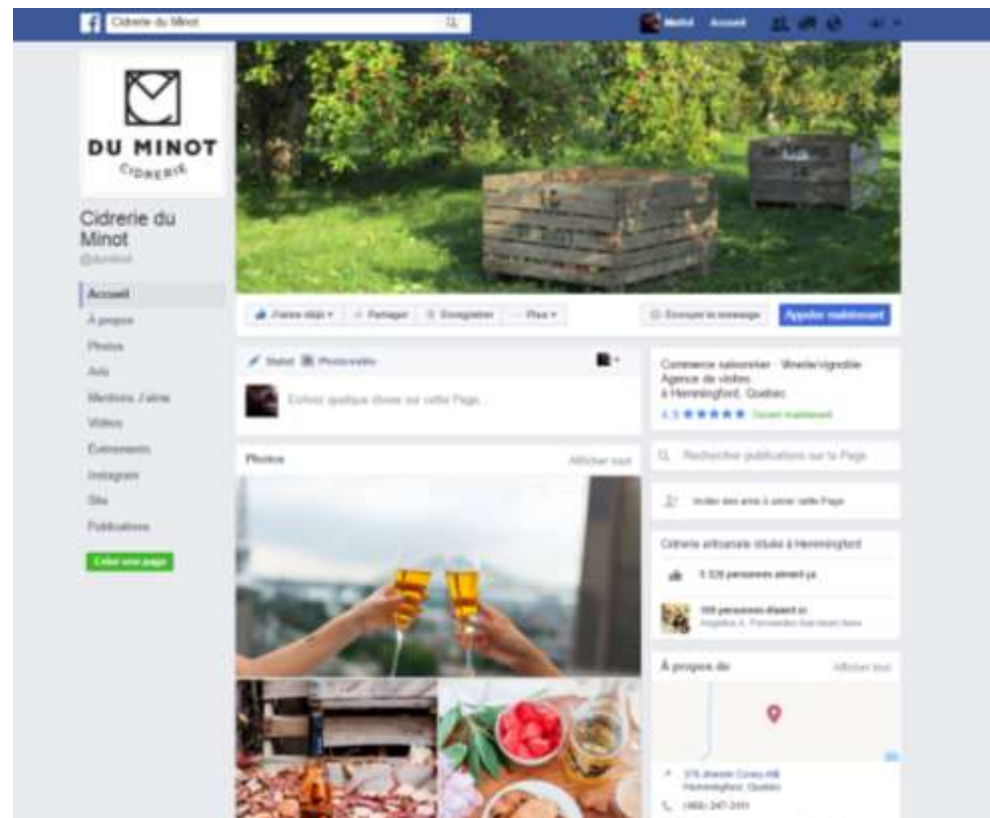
Cidrerie du Minot

Accueil

DU MINOT
CIDRERIE

Cidrerie du Minot
@duminot

Accueil
À propos
Photos
Avis
Mentions J'aime
Vidéos
Événements
Instagram
Site
Publications

Créer une page

J'aime déjà ▾ Partager Enregistrer ··· Plus ▾

Envoyer le message Appeler maintenant

Statut Photo/vidéo

Écrivez quelque chose sur cette Page...

Photos Afficher tout

Commerce saisonnier · Vinerie/vignoble
Agence de visites
à Hemmingford, Quebec
4.9 ★★★★★ Ouvert maintenant

Rechercher publications sur la Page

Inviter des amis à aimer cette Page

Cidrerie artisanale située à Hemmingford

5 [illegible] personnes aiment ça

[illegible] personnes étaient ici

À propos de Afficher tout

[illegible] Covey Hill
Hemmingford, Quebec

(450) 247-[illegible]